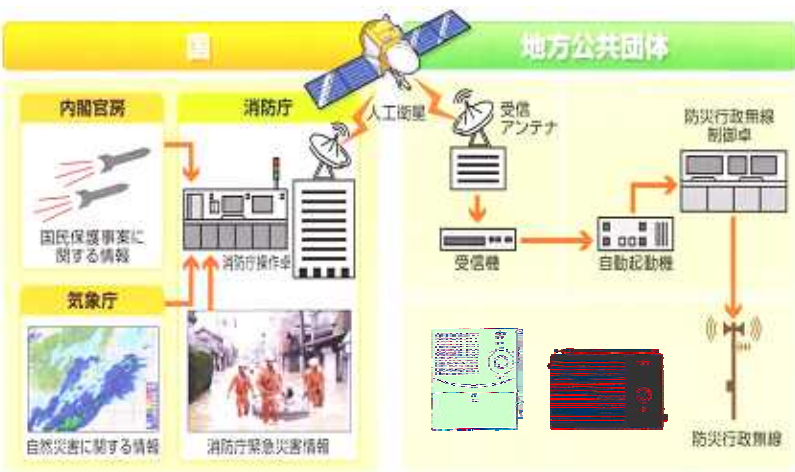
国

地方公共団体

内閣官房

消防庁

人工衛星

受信アンテナ

国民保護事案に関する情報

消防庁操作卓

受信機

自動起動機

防災行政無線制御卓

気象庁

自然災害に関する情報

消防庁緊急災害情報

防災行政無線